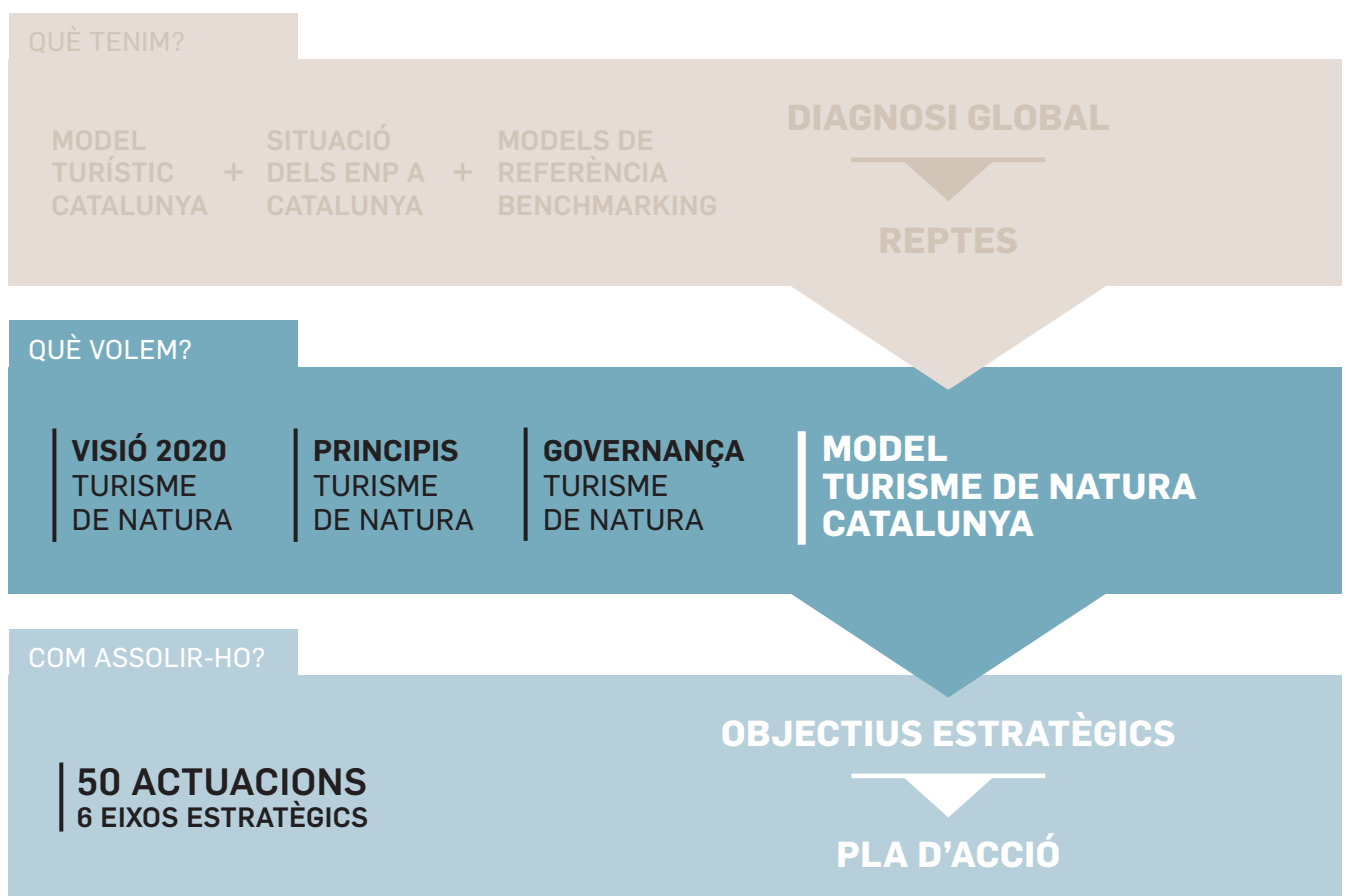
QUÈ TENIM?

MODEL TURÍSTIC CATALUNYA + SITUACIÓ DELS ENP A CATALUNYA + MODELS DE REFERÈNCIA BENCHMARKING

DIAGNOSI GLOBAL

REPTES

QUÈ VOLEM?

VISIÓ 2020 TURISME DE NATURA

PRINCIPIS TURISME DE NATURA

GOVERNANÇA TURISME DE NATURA

MODEL TURISME DE NATURA CATALUNYA

COM ASSOLIR-HO?

OBJECTIUS ESTRATÈGICS

50 ACTUACIONS
6 EIXOS ESTRATÈGICS

PLA D'ACCIÓ